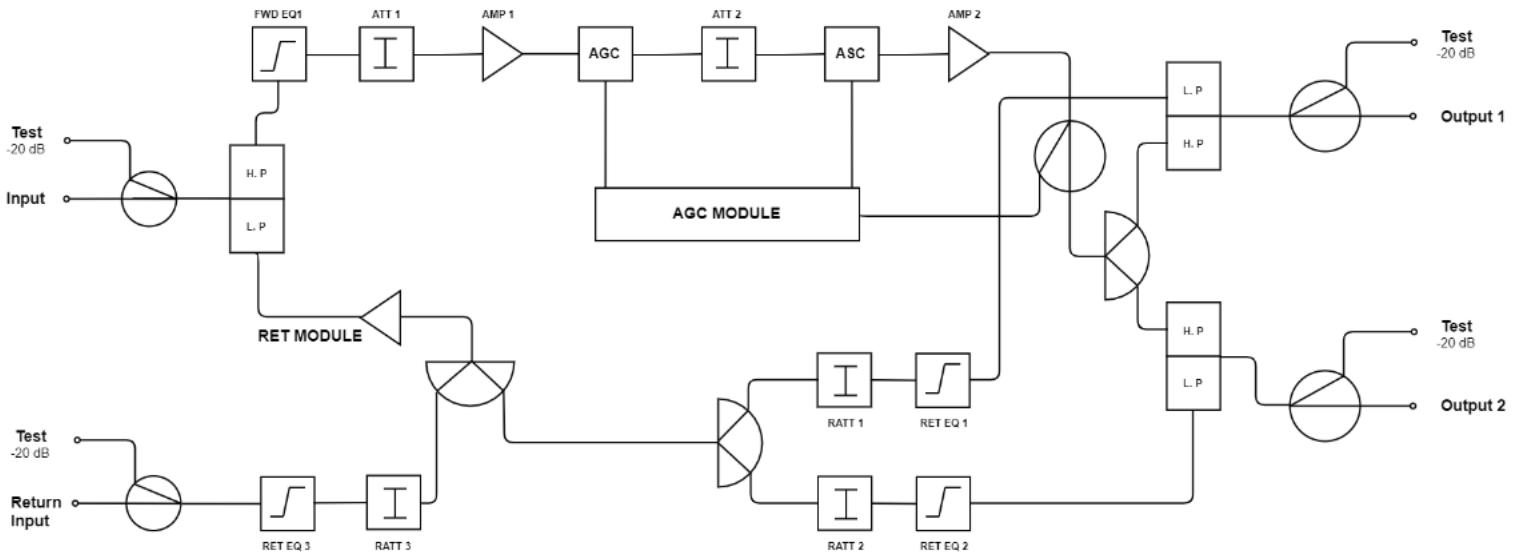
FWD EQ1

ATT 1

AMP 1

AGC

ATT 2

ASC

AMP 2

Test
-20 dB

L. P

H. P

Output 1

Test
-20 dB

Input

H. P

L. P

AGC MODULE

RET MODULE

H. P

L. P

Test
-20 dB

Output 2

RATT 1

RET EQ 1

Test
-20 dB

Return Input

RET EQ 3

RATT 3

RATT 2

RET EQ 2